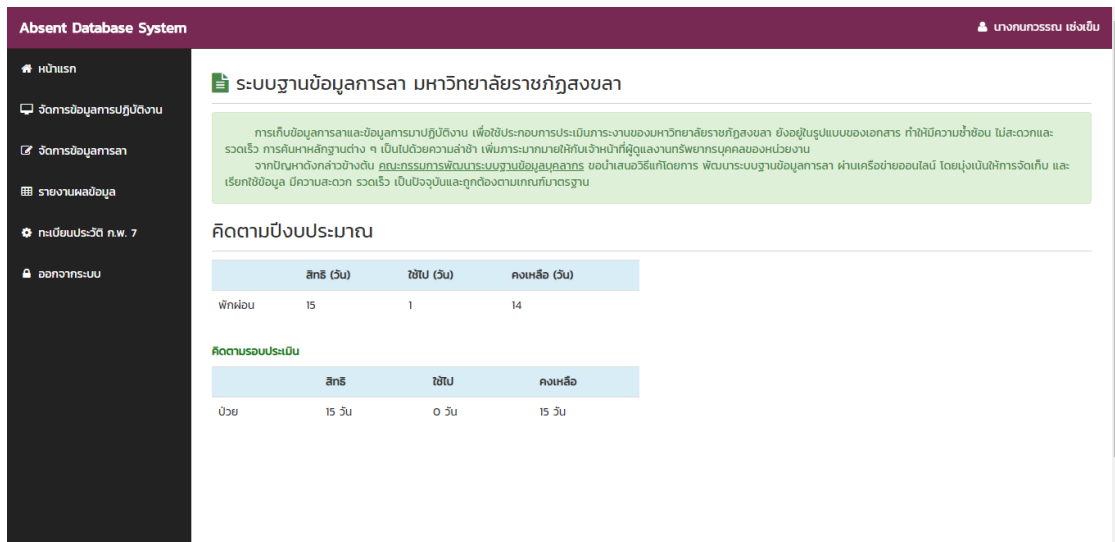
Absent Database System

นางกนกวรรณ เซ่งเข็ม

หน้าแรก

จัดการข้อมูลการปฏิบัติงาน

จัดการข้อมูลการลา

รายงานผลข้อมูล

ทะเบียนประวัติ ก.พ. 7

ออกจากระบบ

ระบบฐานข้อมูลการลา มหาวิทยาลัยราชภัฏสงขลา

การเก็บข้อมูลการลาและข้อมูลการมาปฏิบัติงาน เพื่อใช้ประกอบการประเมินภาระงานของมหาวิทยาลัยราชภัฏสงขลา ยังอยู่ในรูปแบบของเอกสาร ทำให้มีความซ้ำซ้อน ไม่สะดวกและรวดเร็ว การค้นหาหลักฐานต่าง ๆ เป็นไปด้วยความล่าช้า เพิ่มภาระมากมายให้กับเจ้าหน้าที่ผู้ดูแลงานทรัพยากรบุคคลของหน่วยงาน

จากปัญหาดังกล่าวข้างต้น คณะกรรมการพัฒนาระบบฐานข้อมูลบุคลากร ขอนำเสนอวิธีแก้โดยการ พัฒนาระบบฐานข้อมูลการลา ผ่านเครือข่ายออนไลน์ โดยมุ่งเน้นให้การจัดเก็บ และเรียกใช้ข้อมูล มีความสะดวก รวดเร็ว เป็นปัจจุบันและถูกต้องตามเกณฑ์มาตรฐาน

คิดตามปีงบประมาณ

| | สิทธิ (วัน) | ใช้ไป (วัน) | คงเหลือ (วัน) |
|---|---|---|---|
| พักผ่อน | 15 | 1 | 14 |

คิดตามรอบประเมิน

| | สิทธิ | ใช้ไป | คงเหลือ |
|---|---|---|---|
| ป่วย | 15 วัน | 0 วัน | 15 วัน |